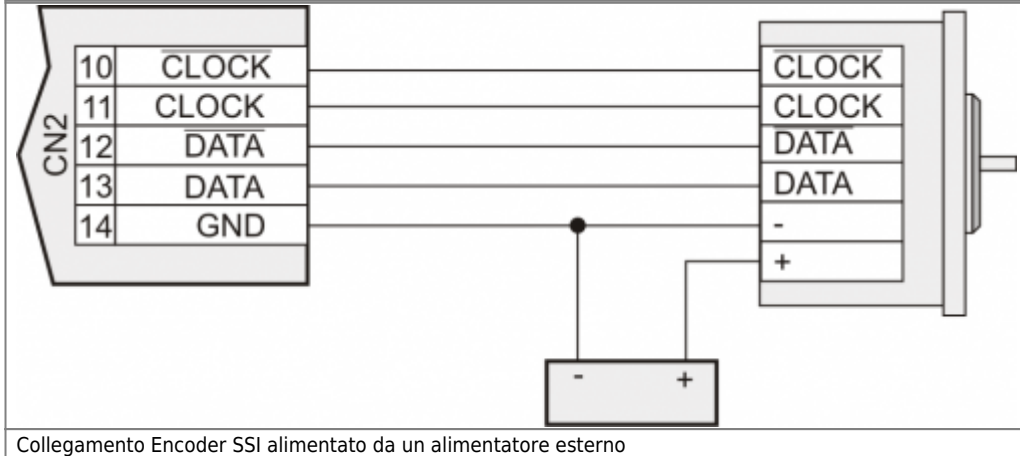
CN2

| | |
|---|---|
| 10 | $\overline{\text{CLOCK}}$ |
| 11 | CLOCK |
| 12 | $\overline{\text{DATA}}$ |
| 13 | DATA |
| 14 | GND |

$\overline{\text{CLOCK}}$
CLOCK
$\overline{\text{DATA}}$
DATA
-
+

- +

Collegamento Encoder SSI alimentato da un alimentatore esterno